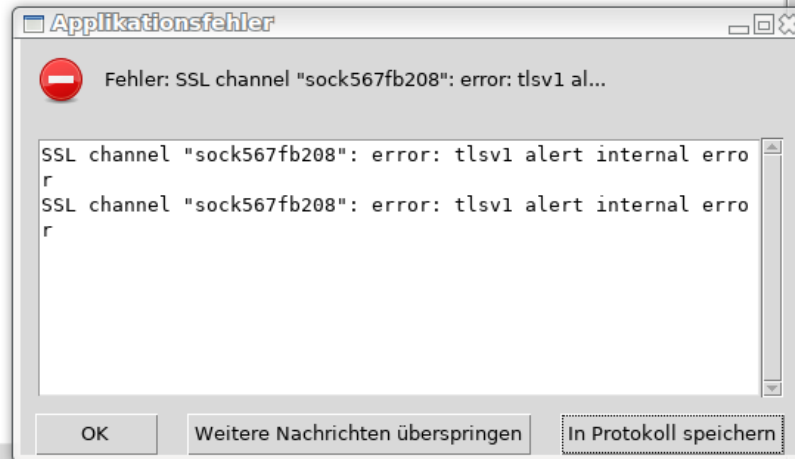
Applikationsfehler

Fehler: SSL channel "sock567fb208": error: tlsv1 al...

SSL channel "sock567fb208": error: tlsv1 alert internal error
SSL channel "sock567fb208": error: tlsv1 alert internal error

OK

Weitere Nachrichten überspringen

In Protokoll speichern